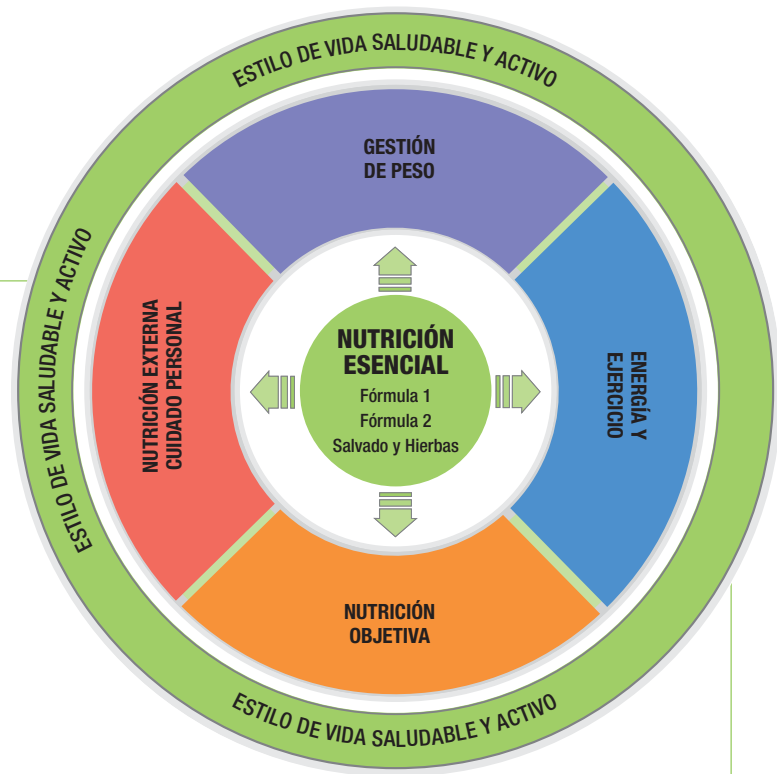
ESTILO DE VIDA SALUDABLE Y ACTIVO

GESTIÓN DE PESO

NUTRICIÓN EXTERNA CUIDADO PERSONAL

NUTRICIÓN ESENCIAL
Fórmula 1
Fórmula 2
Salvado y Hierbas

ENERGÍA Y EJERCICIO

NUTRICIÓN OBJETIVA

ESTILO DE VIDA SALUDABLE Y ACTIVO

ESTILO DE VIDA SALUDABLE Y ACTIVO